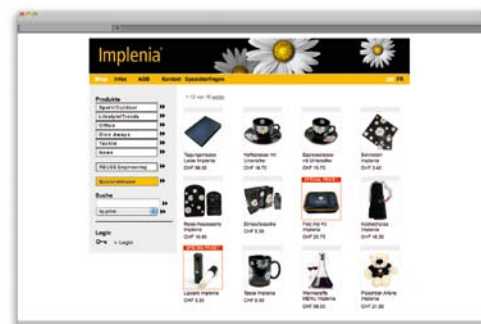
Implenia

Shop Infos AGB Kontakt Spenderfragen FR

Produkte
Sport/Outdoor
Lifestyle/Trends
Office
Give Aways
Textile
News
REUSS Engineering
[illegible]

Suche
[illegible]

Login
» Login

1-12 von 15 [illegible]

Tagungsmappe Leder Implenia
CHF 88.50

Kaffeetasse mit Untersatz
CHF 16.70

Espressotasse mit Untersatz
CHF 10.70

Schirmchen Implenia
CHF 3.40

Rotes Kastenspiel Implenia
CHF 16.60

Schreibtischmappe
CHF 5.30

First Aid Kit Implenia
CHF 23.70

Kühltasche Implenia
CHF 16.50

SPECIAL PRICE
Laserpointer Implenia
CHF 2.50

Tasse Implenia
CHF 8.30

Weinkaraffe MENU Implenia
CHF 98.00

Plüschbär Arlene Implenia
CHF 21.30